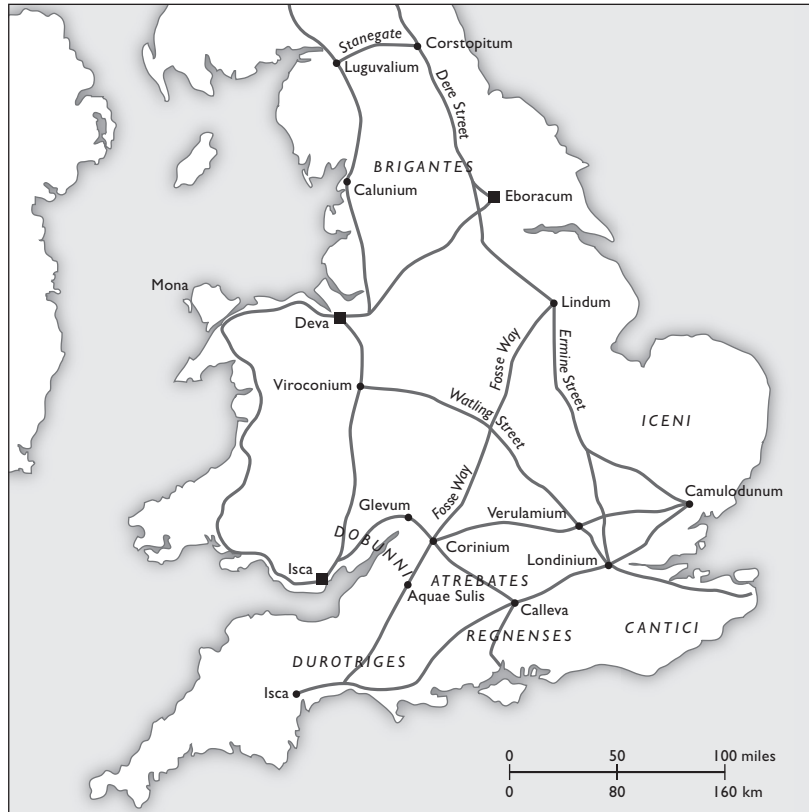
Stanegate
Corstopitum
Luguvalium
Dere Street
BRIGANTES
Calunium
Eboracum
Mona
Deva
Lindum
Viroconium
Fosse Way
Ermine Street
Watling Street
ICENI
Glevum
Fosse Way
Verulamium
Camulodunum
DOBUNNI
Corinium
Londinium
Isca
ATREBATES
Aquae Sulis
Calleva
REGNENSES
CANTICI
DUROTRIGES
Isca
0
50
100 miles
0
80
160 km